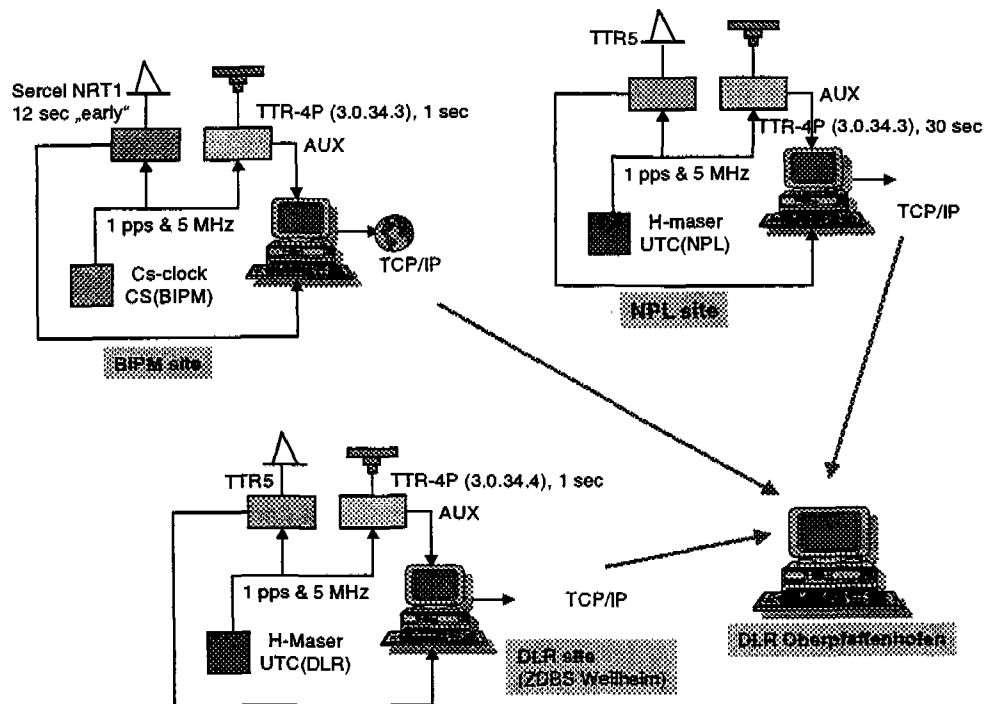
Sercel NRT1
12 sec „early"

TTR-4P (3.0.34.3), 1 sec

AUX

1 pps & 5 MHz

Cs-clock
CS(BIPM)

TCP/IP

BIPM site

TTR5

AUX

TTR-4P (3.0.34.3), 30 sec

1 pps & 5 MHz

H-maser
UTC(NPL)

TCP/IP

NPL site

TTR5

TTR-4P (3.0.34.4), 1 sec

AUX

1 pps & 5 MHz

H-Maser
UTC(DLR)

TCP/IP

DLR site
(ZDBS Weilheim)

DLR Oberpfaffenhofen